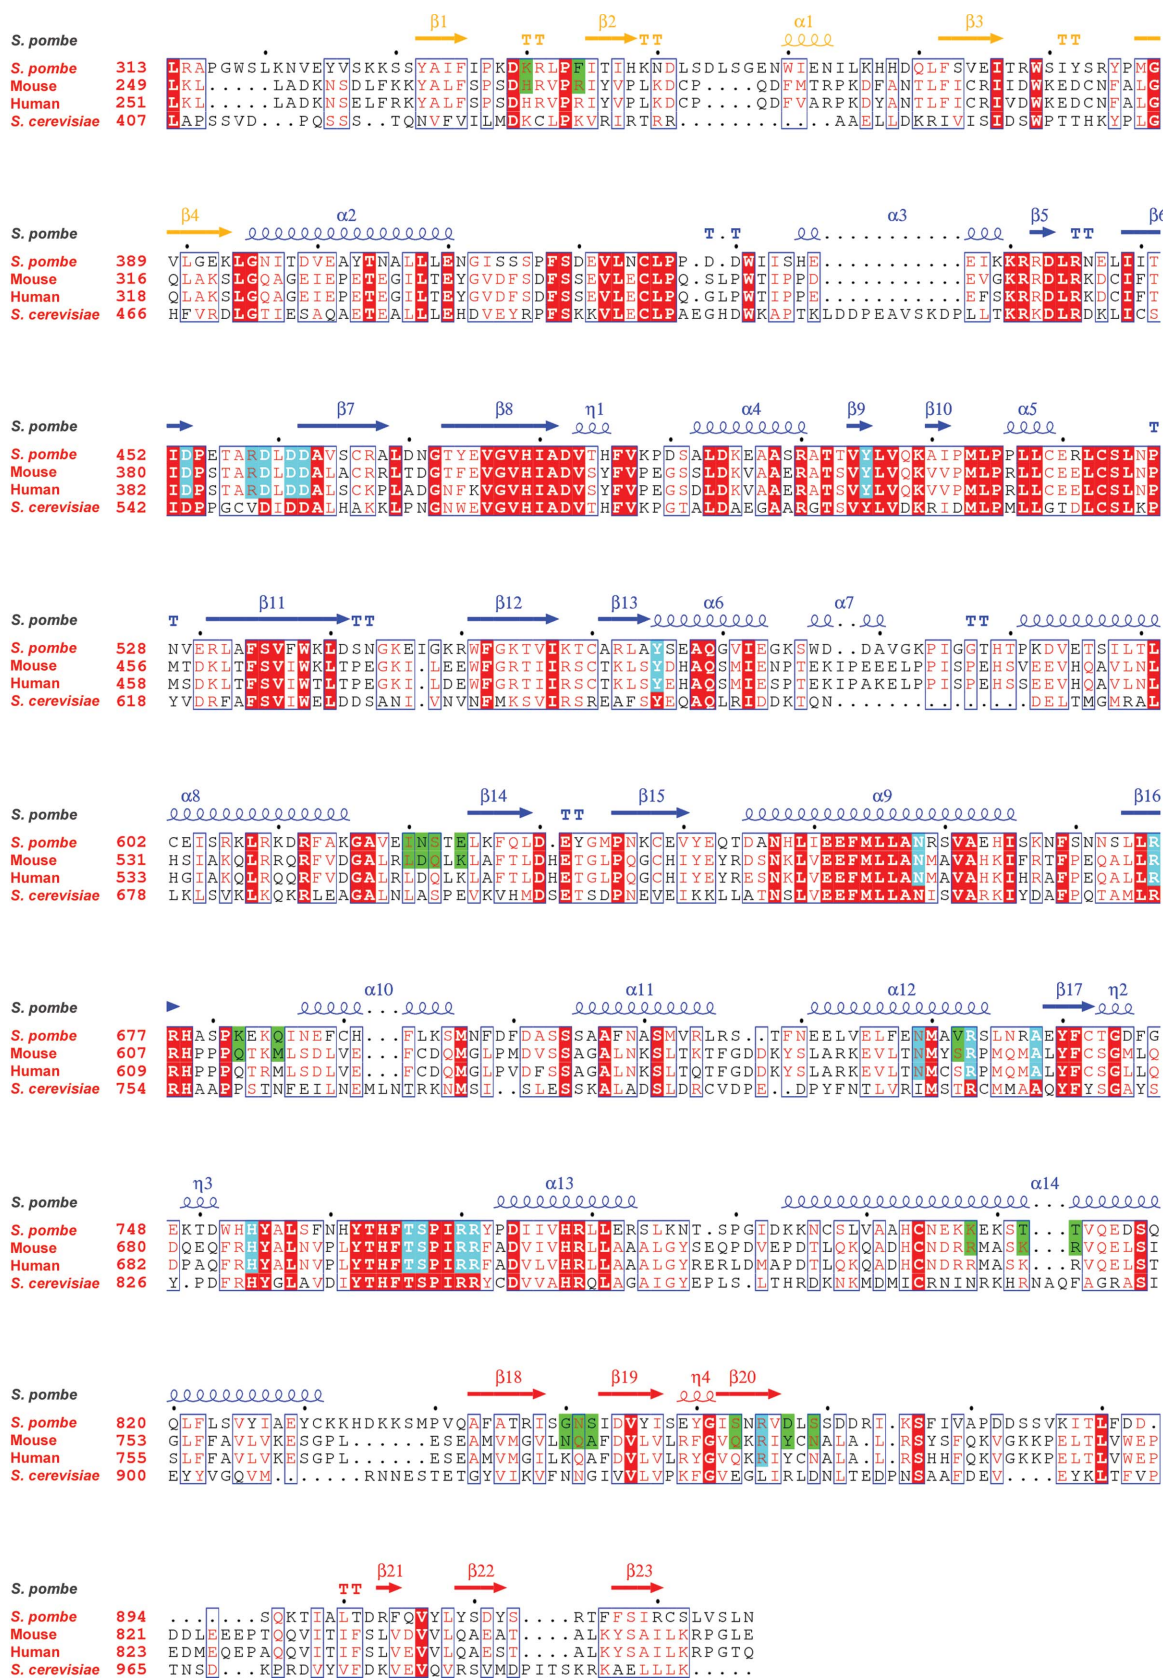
S. pombe β1 TT β2 TT α1 β3 TT
S. pombe 313 LRAPGWSLKNVEYVSKKSSYAIFIPKDKRLPFITIHKNDLSDLSGENWIENILKHHDQLFSVEITRWSIYSRYPMG
Mouse 249 LKL.....LADKNSDLFKKYALFSPSDHRVPRIYVPLKDCP....QDFMTRPKDFANTLFICRIIDWKEDCNFALG
Human 251 LKL.....LADKNSELFRKYALFSPSDHRVPRIYVPLKDCP....QDFVARPKDYANTLFICRIVDWKEDCNFALG
S. cerevisiae 407 LAPSSVD...PQSSS..TQNVFVILMDKCLPKVRIRTRR..........AAELLDKRIVISIDSWPTTHKYPLG

S. pombe β4 α2 T.T α3 β5 TT β6
S. pombe 389 VLGEKLGNITDVEAYTNALLLENGISSSPFSDEVLNCLPP.D.DWISHE...........EIKKRRDLRNELIIT
Mouse 316 QLAKSLGQAGEIEPETEGILTEYGVDFSDFSSEVLECLPQ.SLPWTIPPD..........EVGKRRDLRKDCIFT
Human 318 QLAKSLGQAGEIEPETEGILTEYGVDFSDFSSEVLECLPQ.GLPWTIPPE..........EFSKRRDLRKDCIFT
S. cerevisiae 466 HFVRDLGTIESAQAETEALLLEHDVEYRPFSKKVLECLPAEGHDWKAPTKLDDPEAVSKDPLLTKRKDLRDKLICS

S. pombe β7 β8 η1 α4 β9 β10 α5 T
S. pombe 452 IDPETARDLDDAVSCRALDNGTYEVGVHIADVTHFVKPDSALDKEAASRATTVYLVQKAIPMLPPLLCERLCSLNP
Mouse 380 IDPSTARDLDDALACRRLTDGTFEVGVHIADVSYFVPEGSSLDKVAAERATSVYLVQKVVPMLPRLLCEELCSLNP
Human 382 IDPSTARDLDDALSCKPLADGNFKVGVHIADVSYFVPEGSDLDKVAAERATSVYLVQKVVPMLPRLLCEELCSLNP
S. cerevisiae 542 IDPPGCVDIDDALHAKKLPNGNWEVGVHIADVTHFVKPGTALDAEGAARGTSVYLVDKRIDMLPMLLGTDLCSLKP

S. pombe T β11 TT β12 β13 α6 α7 TT
S. pombe 528 NVERLAFSVFWKLDSNGKEIGKRWFGKTVIKTCARLAYSEAQGVIEGKSWD..DAVGKPIGGTHTPKDVETSILTL
Mouse 456 MTDKLTFSVIWKLTPEGKI.LEEWFGRTIIRSCTKLSYDHAQSMIENPTEKIPEEELPPISPEHSVEEVHQAVLNL
Human 458 MSDKLTFSVIWTLTPEGKI.LDEWFGRTIIRSCTKLSYEHAQSMIESPTEKIPAKELPPISPEHSSEEVHQAVLNL
S. cerevisiae 618 YVDRFAFSVIWELDDSANI.VNVNFMKSVIRSREAFSYEQAQLRIDDKTQN.........DELTMGMRAL

S. pombe α8 β14 TT β15 α9 β16
S. pombe 602 CEISRKLRKDRFAKGAVEINSTELKFQLD.EYGMPNKCEVYEQTDANHLIEEFMLLANRSVAEHISKNFSNNSLLR
Mouse 531 HSIAKQLRRQRFVDGALRLDQLKLAFTLDHETGLPQGCHIYEYRDSNKLVEEFMLLANMAVAHKIFRTFPEQALLR
Human 533 HGIAKQLRQQRFVDGALRLDQLKLAFTLDHETGLPQGCHIYEYRESNKLVEEFMLLANMAVAHKIHRAFPEQALLR
S. cerevisiae 678 LKLSVKLKQKRLEAGALNLASPEVKVHMDSETSDPNEVEIKKLLATNSLVEEFMLLANISVARKIYDAFPQTAMLR

S. pombe α10 α11 α12 β17 η2
S. pombe 677 RHASPKEKQINEFCH...FLKSMNFDFDASSSAAFNASMVRLRS..TFNEELVELFENMAVRSLNRAEYFCTGDFG
Mouse 607 RHPPPQTKMLSDLVE...FCDQMGLPMDVSSAGALNKSLTKTFGDDKYSLARKEVLTNMYSRPMQMALYFCSGMLQ
Human 609 RHPPPQTRMLSDLVE...FCDQMGLPVDFSSAGALNKSLTQTFGDDKYSLARKEVLTNMCSRPMQMALYFCSGLLQ
S. cerevisiae 754 RHAAPPSTNFEILNEMLNTRKNMSI..SLESSKALADSLDRCVDPE..DPYFNTLVRIMSTRCMMAAQYFYSGAYS

S. pombe η3 α13 α14
S. pombe 748 EKTDWHHYALSFNHYTHFTSPIRRYPDIIVHRLLERSLKNT.SPGIDKKNCSLVAAHCNEKKEKST...TVQEDSQ
Mouse 680 DQEQFRHYALNVPLYTHFTSPIRRFADVIVHRLLAAALGYSEQPDVEPDTLQKQADHCNDRRMASK...RVQELSI
Human 682 DPAQFRHYALNVPLYTHFTSPIRRFADVLVHRLLAAALGYRERLDMAPDTLQKQADHCNDRRMASK...RVQELST
S. cerevisiae 826 Y.PDFRHYGLAVDIYTHFTSPIRRYCDVVAHRQLAGAIGYEPLS.LTHRDKNKMDMICRNINRKHRNAQFAGRASI

S. pombe β18 β19 η4 β20
S. pombe 820 QLFLSVYIAEYCKKHDKKSMPVQAFATRISGNSIDVYISEYGISNRVDLSSDDRI.KSFIVAPDDSSVKITLFDD.
Mouse 753 GLFFAVLVKESGPL......ESEAMVMGVLNQAFDVLVLRFGVQKRIYCNALA.L.RSYSFQKVGKKPELTLVWEP
Human 755 SLFFAVLVKESGPL......ESEAMVMGILKQAFDVLVLRYGVQKRIYCNALA.L.RSHHFQKVGKKPELTLVWEP
S. cerevisiae 900 EYYVGQVM......RNNESTETGYVIKVFNNGIVVLVPKFGVEGLIRLDNLTEDPNSAAFDEV....EYKLTFVP

S. pombe TT β21 β22 β23
S. pombe 894 .........SQKTIALTDRFQVYLYSDYS....RTFFSIRCSLVSLN
Mouse 821 DDLEEEPTQQVITIFSLVDVVLQAEAT....ALKYSAILKRPGLE
Human 823 EDMEQEPAQQVITIFSLVEVVLQAEST....ALKYSAILKRPGTQ
S. cerevisiae 965 TNSD...KPRDVYVFDKVEVQVRSVMDPITSKRKAELLLK.....